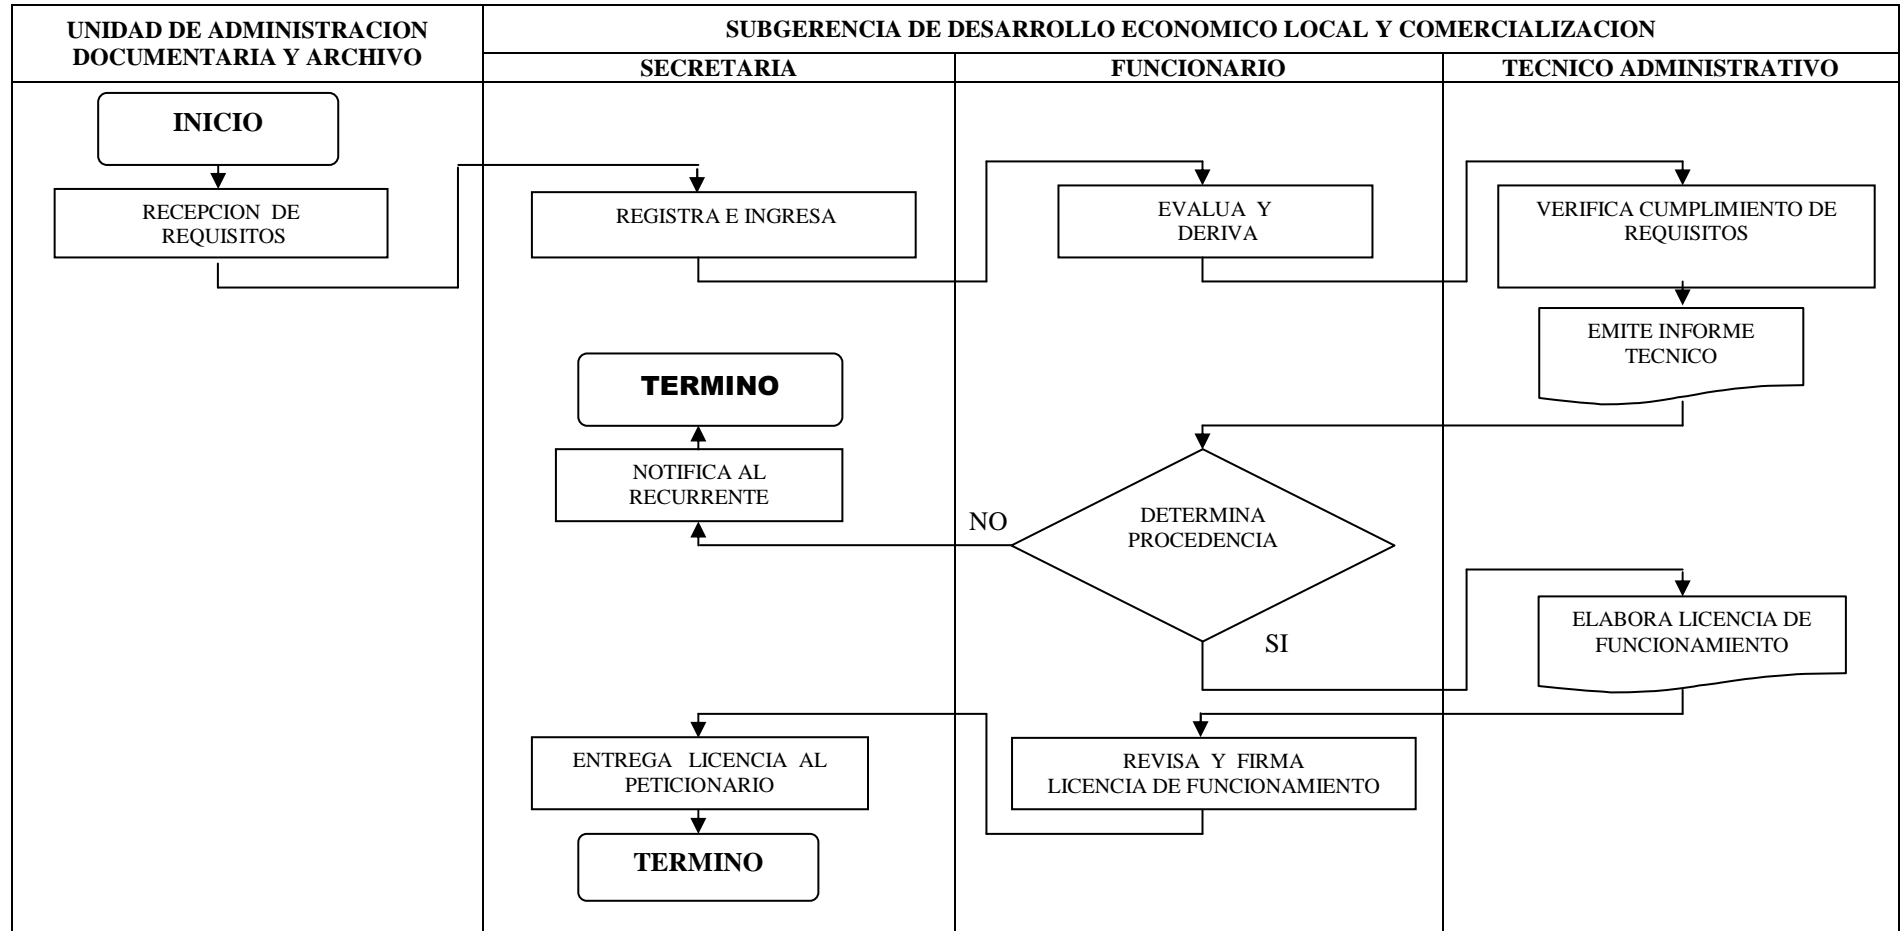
UNIDAD DE ADMINISTRACION DOCUMENTARIA Y ARCHIVO

SUBGERENCIA DE DESARROLLO ECONOMICO LOCAL Y COMERCIALIZACION

SECRETARIA

FUNCIONARIO

TECNICO ADMINISTRATIVO

INICIO

RECEPCION DE REQUISITOS

REGISTRA E INGRESA

EVALUA Y DERIVA

VERIFICA CUMPLIMIENTO DE REQUISITOS

EMITE INFORME TECNICO

TERMINO

NOTIFICA AL RECURRENTE

NO

DETERMINA PROCEDENCIA

SI

ELABORA LICENCIA DE FUNCIONAMIENTO

ENTREGA LICENCIA AL PETICIONARIO

REVISA Y FIRMA LICENCIA DE FUNCIONAMIENTO

TERMINO